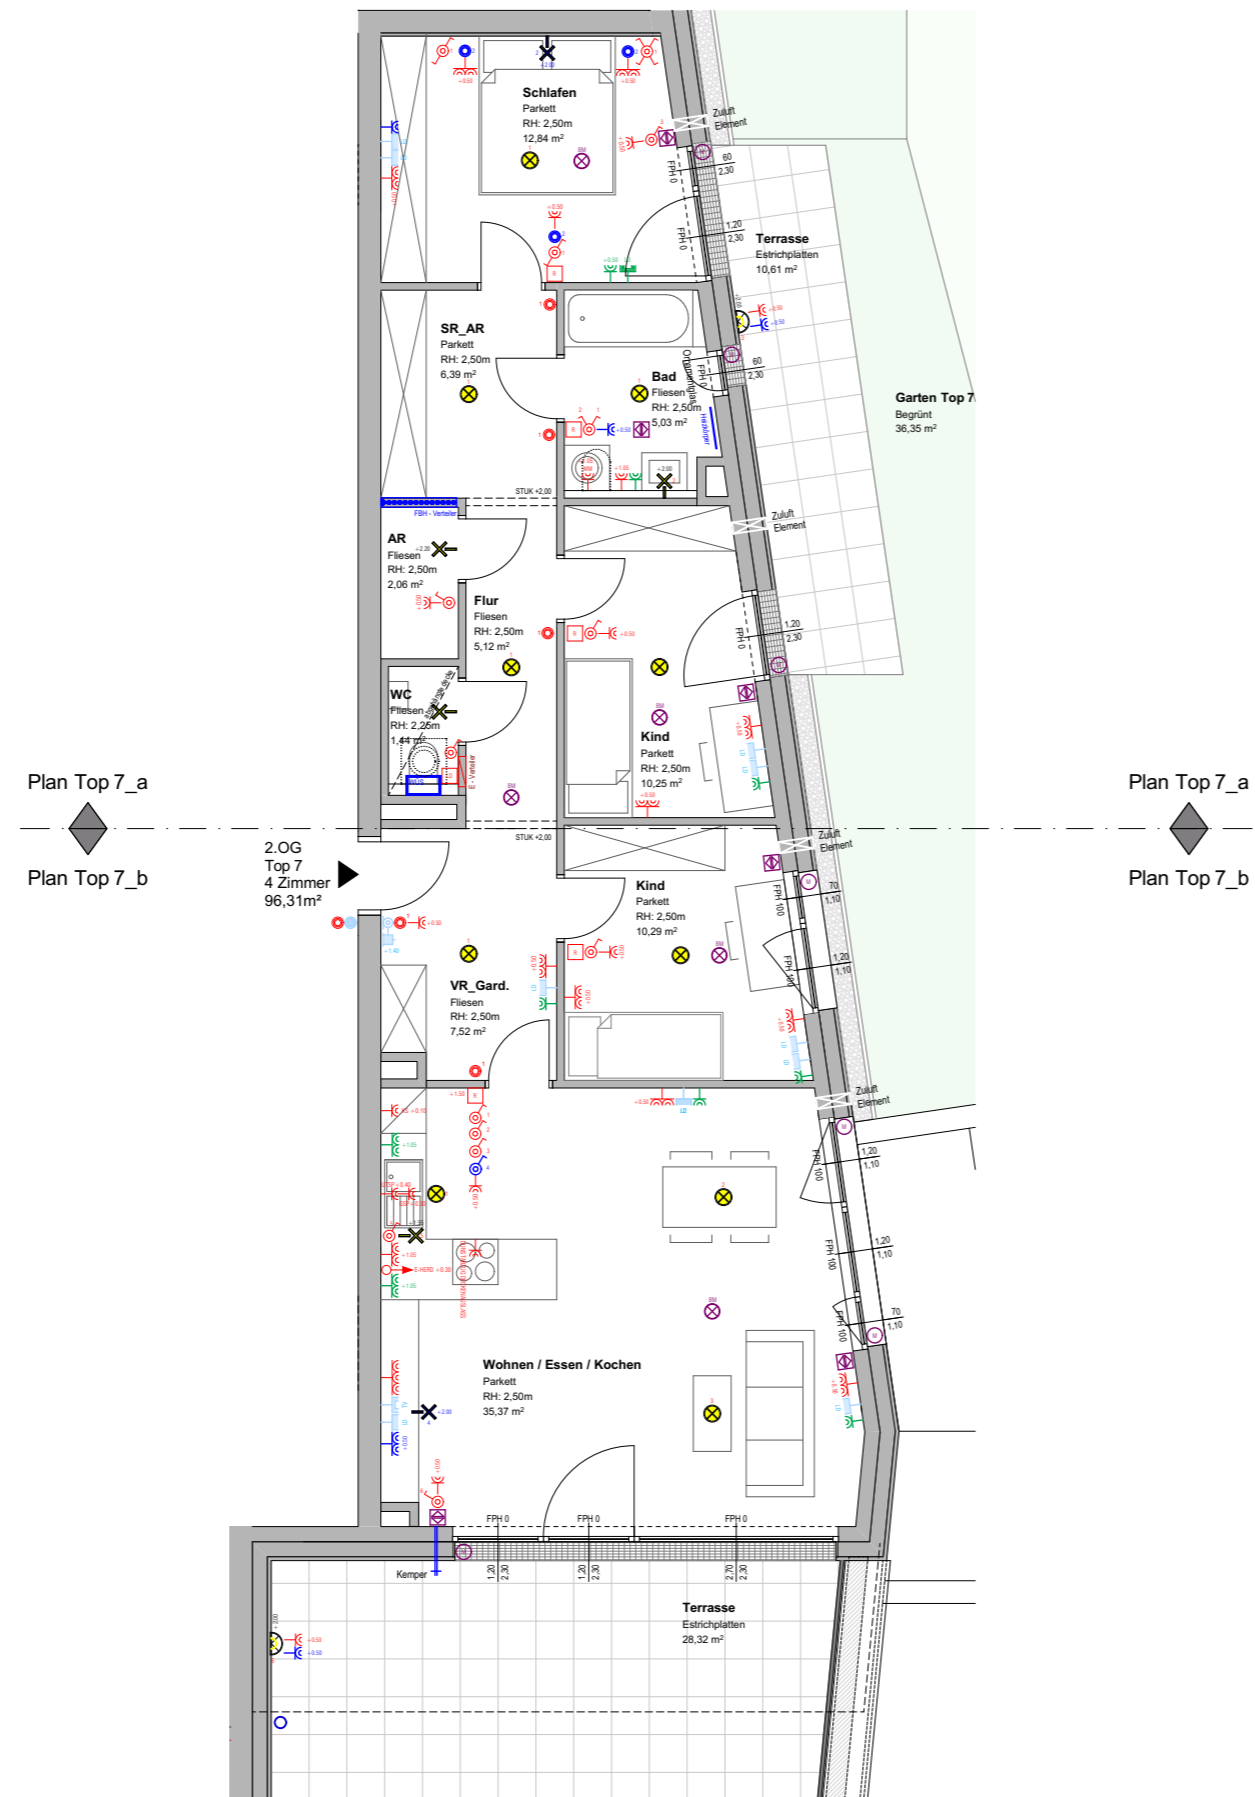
Schlafen
Parkett
RH: 2,50m
12,84 m²

Zuluft Element

60
2,30

FPH 0

1,20
2,30

Terrasse
Estrichplatten
10,61 m²

SR_AR
Parkett
RH: 2,50m
6,39 m²

Bad
Fliesen
RH: 2,50m
5,03 m²

60
2,30

Garten Top 7
Begrünt
36,35 m²

STUK +2,00

FBH - Verteiler

AR
Fliesen
RH: 2,50m
2,06 m²

Zuluft Element

Flur
Fliesen
RH: 2,50m
5,12 m²

1,20
2,30

FPH 0

WC
Fliesen
RH: 2,25m
1,44 m²

Kind
Parkett
RH: 2,50m
10,25 m²

Plan Top 7_a

Plan Top 7_a

STUK +2,00

Zuluft Element

Plan Top 7_b

Plan Top 7_b

2.OG
Top 7
4 Zimmer
96,31m²

Kind
Parkett
RH: 2,50m
10,29 m²

FPH 100

70
1,10

1,20
1,10

VR_Gard.
Fliesen
RH: 2,50m
7,52 m²

Zuluft Element

FPH 100

1,20
1,10

1,20
1,10

FPH 100

70
1,10

FPH 100

E-HERD

Wohnen / Essen / Kochen
Parkett
RH: 2,50m
35,37 m²

FPH 0
FPH 0
FPH 0

Kemper

1,20
2,30

1,20
2,30

2,70
2,30

Terrasse
Estrichplatten
28,32 m²